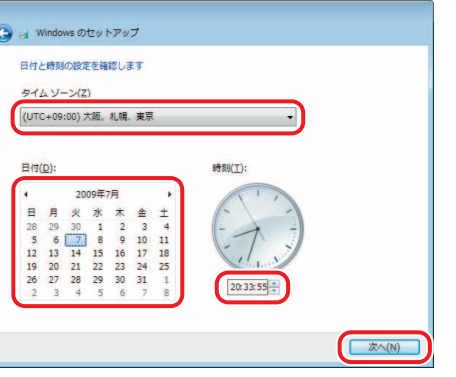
Windows のセットアップ

日付と時刻の設定を確認します

タイム ゾーン(Z):

(UTC+09:00) 大阪、札幌、東京

日付(D):

2009年7月

| 日 | 月 | 火 | 水 | 木 | 金 | 土 |
|---|---|---|---|---|---|---|
| 28 | 29 | 30 | 1 | 2 | 3 | 4 |
| 5 | 6 | 7 | 8 | 9 | 10 | 11 |
| 12 | 13 | 14 | 15 | 16 | 17 | 18 |
| 19 | 20 | 21 | 22 | 23 | 24 | 25 |
| 26 | 27 | 28 | 29 | 30 | 31 | 1 |
| 2 | 3 | 4 | 5 | 6 | 7 | 8 |

時刻(T):

20:33:55

次へ(N)